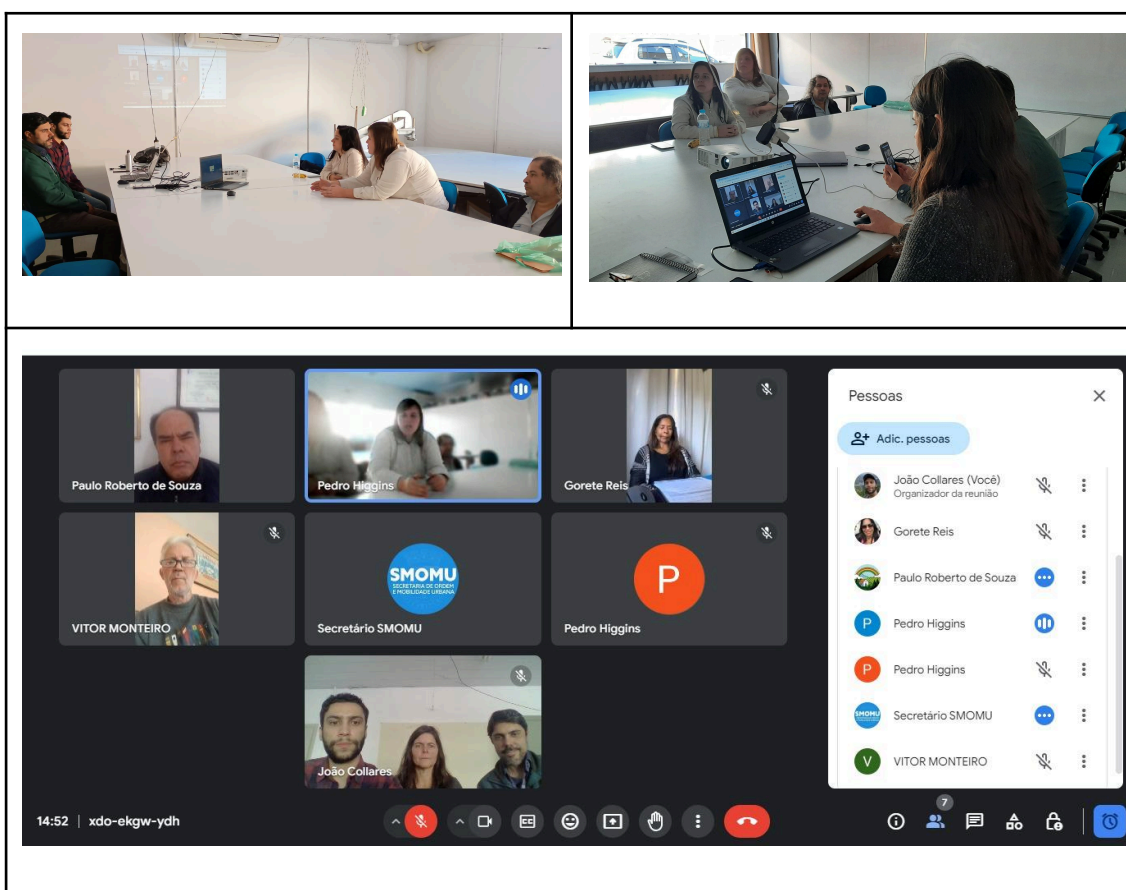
Paulo Roberto de Souza

Pedro Higgins

Gorete Reis

VITOR MONTEIRO

SMOMU
SECRETARIA DE ORDEM E MOBILIDADE URBANA

Secretário SMOMU

P

Pedro Higgins

João Collares

Pessoas

Adic. pessoas

João Collares (Você)
Organizador da reunião

Gorete Reis

Paulo Roberto de Souza

P Pedro Higgins

P Pedro Higgins

SMOMU Secretário SMOMU

V VITOR MONTEIRO

14:52 | xdo-ekgw-ydh

7